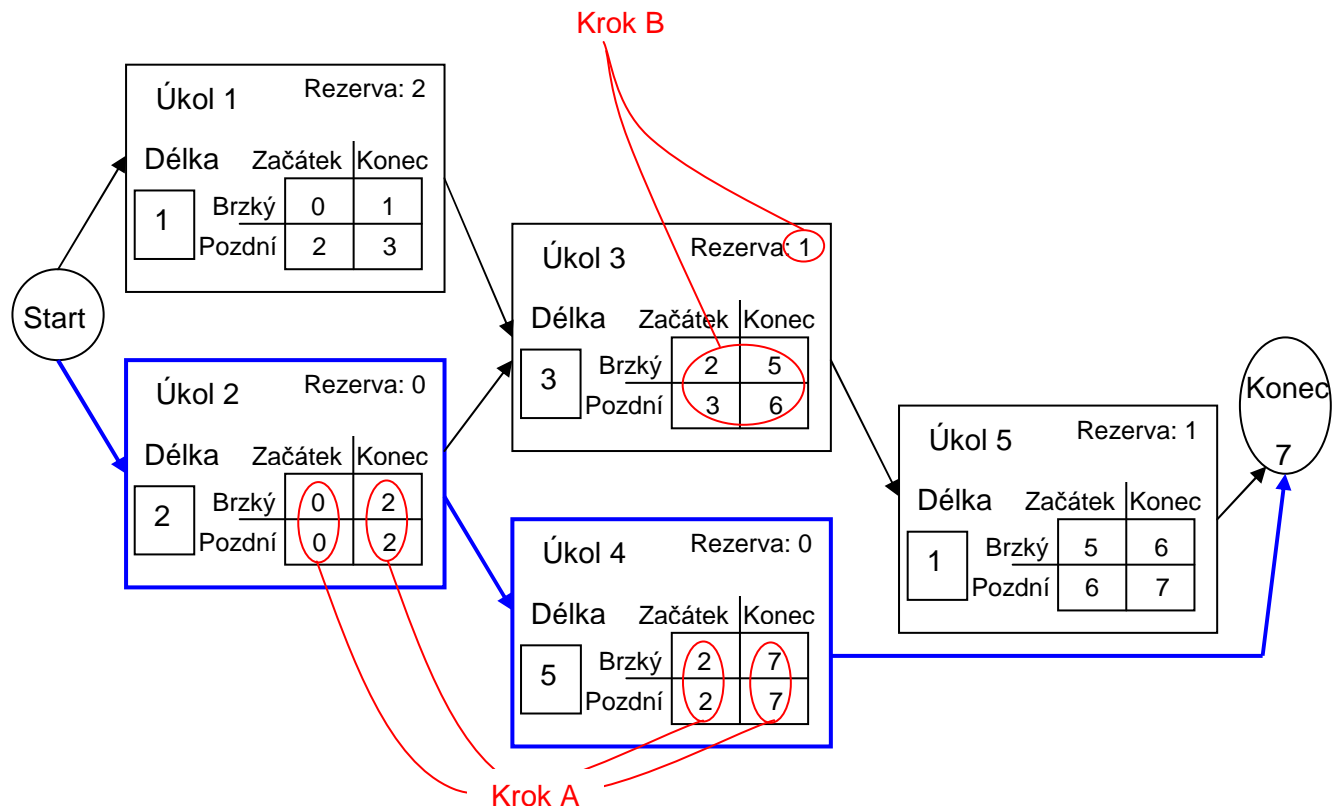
Krok B

Úkol 1
Rezerva: 2
Délka
1

|  | Začátek | Konec |
|---|---|---|
| Brzký | 0 | 1 |
| Pozdní | 2 | 3 |

Start

Úkol 2
Rezerva: 0
Délka
2

|  | Začátek | Konec |
|---|---|---|
| Brzký | 0 | 2 |
| Pozdní | 0 | 2 |

Úkol 3
Rezerva: 1
Délka
3

|  | Začátek | Konec |
|---|---|---|
| Brzký | 2 | 5 |
| Pozdní | 3 | 6 |

Úkol 4
Rezerva: 0
Délka
5

|  | Začátek | Konec |
|---|---|---|
| Brzký | 2 | 7 |
| Pozdní | 2 | 7 |

Úkol 5
Rezerva: 1
Délka
1

|  | Začátek | Konec |
|---|---|---|
| Brzký | 5 | 6 |
| Pozdní | 6 | 7 |

Konec
7

Krok A